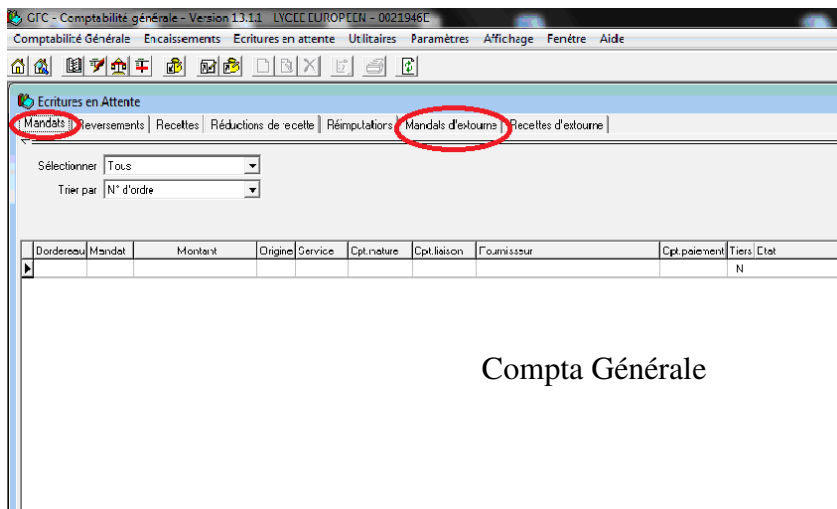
GFC - Comptabilité générale - Version 13.1.1 LYCEE EUROPEEN - 0021946E

Comptabilité Générale Encaissements Ecritures en attente Utilitaires Paramètres Affichage Fenêtre Aide

Ecritures en Attente

Mandats | Reversements | Recettes | Réductions de recette | Réimputations | Mandats d'extourne | Recettes d'extourne

Sélectionner Tous

Trier par N° d'ordre

| Bordereau | Mandat | Montant | Origine | Service | Cpt.nature | Cpt.liaison | Fournisseur | Cpt.paiement | Tiers | Etat |
|---|---|---|---|---|---|---|---|---|---|---|
| | | | | | | | | | N | |

Compta Générale